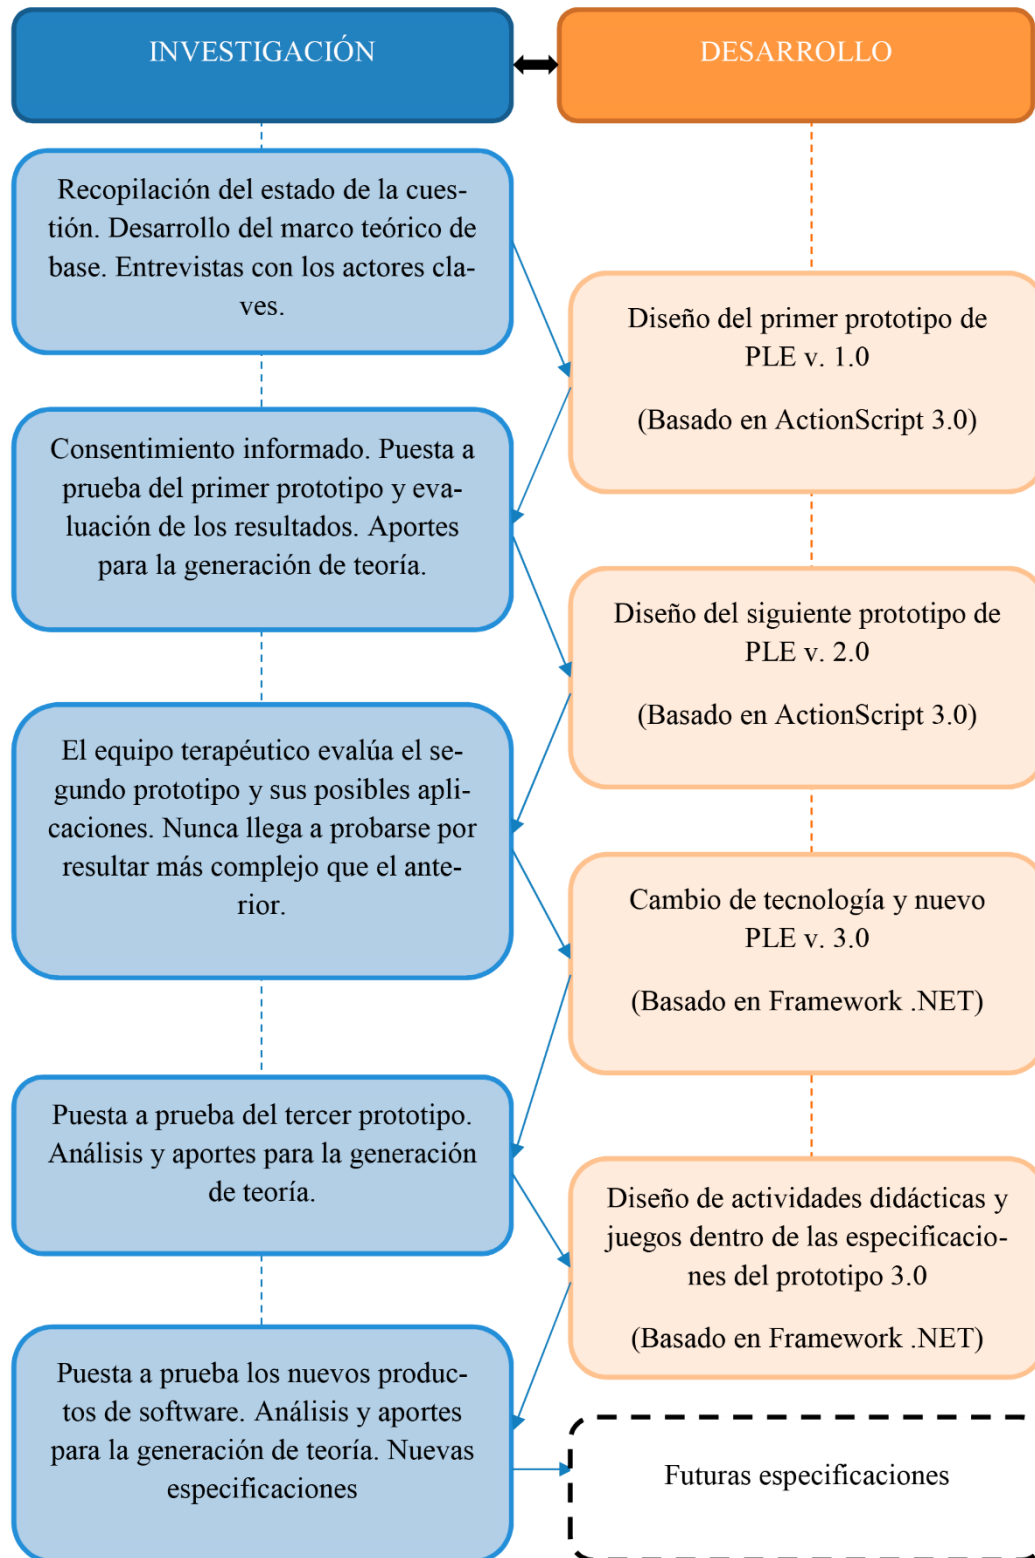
INVESTIGACIÓN

DESARROLLO

Recopilación del estado de la cuestión. Desarrollo del marco teórico de base. Entrevistas con los actores claves.

Diseño del primer prototipo de PLE v. 1.0

(Basado en ActionScript 3.0)

Consentimiento informado. Puesta a prueba del primer prototipo y evaluación de los resultados. Aportes para la generación de teoría.

Diseño del siguiente prototipo de PLE v. 2.0

(Basado en ActionScript 3.0)

El equipo terapéutico evalúa el segundo prototipo y sus posibles aplicaciones. Nunca llega a probarse por resultar más complejo que el anterior.

Cambio de tecnología y nuevo PLE v. 3.0

(Basado en Framework .NET)

Puesta a prueba del tercer prototipo. Análisis y aportes para la generación de teoría.

Diseño de actividades didácticas y juegos dentro de las especificaciones del prototipo 3.0

(Basado en Framework .NET)

Puesta a prueba los nuevos productos de software. Análisis y aportes para la generación de teoría. Nuevas especificaciones

Futuras especificaciones